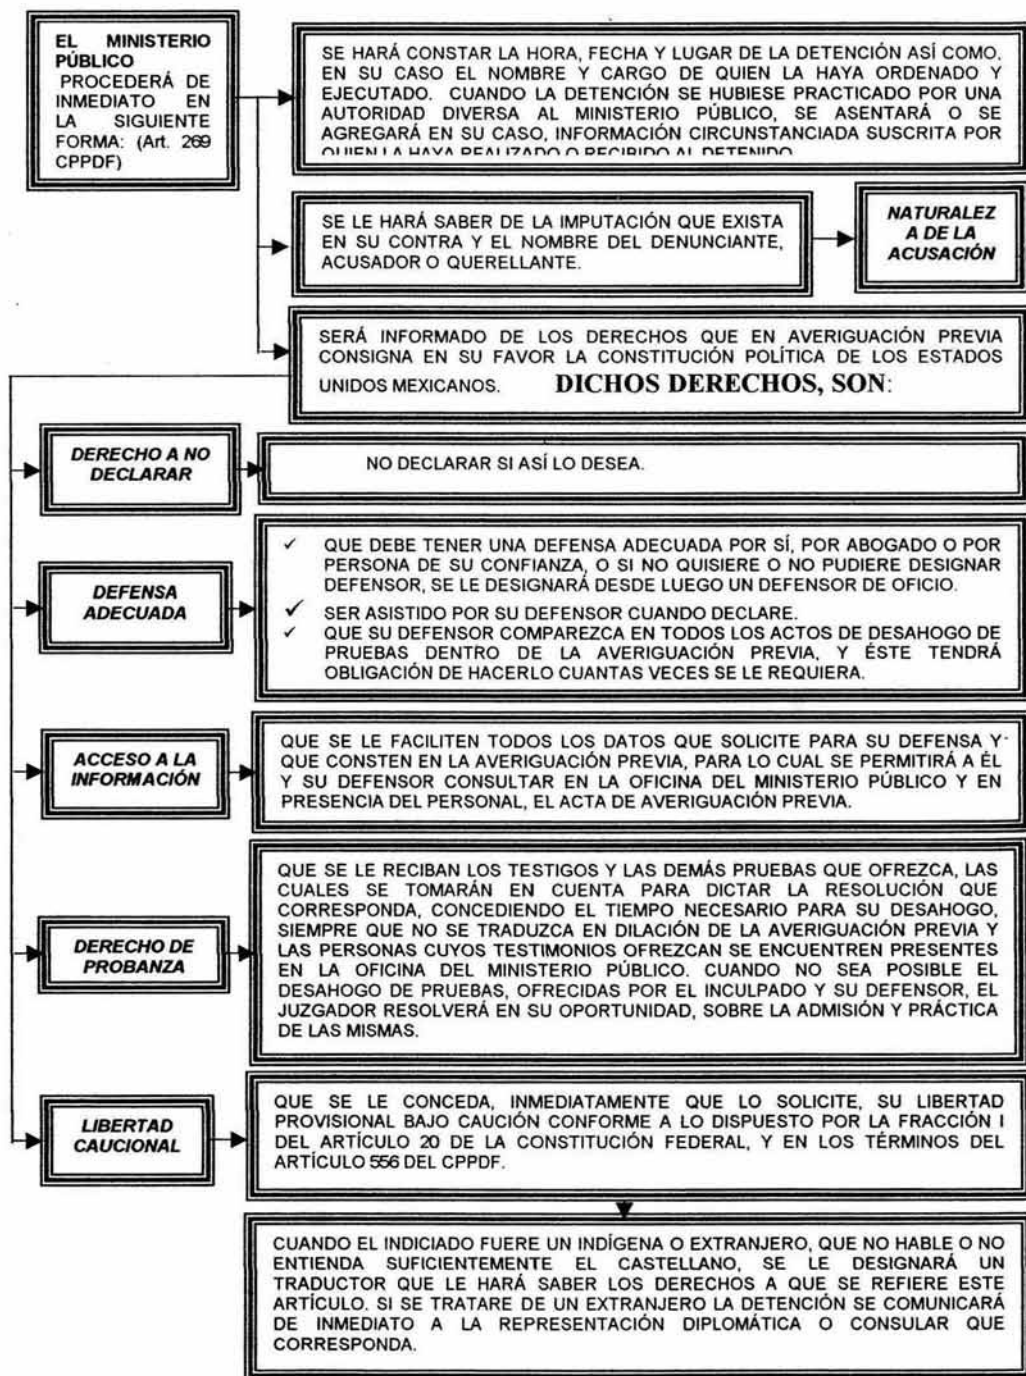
EL MINISTERIO PÚBLICO PROCEDERÁ DE INMEDIATO EN LA SIGUIENTE FORMA: (Art. 269 CPPDF)

SE HARÁ CONSTAR LA HORA, FECHA Y LUGAR DE LA DETENCIÓN ASÍ COMO, EN SU CASO EL NOMBRE Y CARGO DE QUIEN LA HAYA ORDENADO Y EJECUTADO. CUANDO LA DETENCIÓN SE HUBIESE PRACTICADO POR UNA AUTORIDAD DIVERSA AL MINISTERIO PÚBLICO, SE ASENTARÁ O SE AGREGARÁ EN SU CASO, INFORMACIÓN CIRCUNSTANCIADA SUSCRITA POR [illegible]

SE LE HARÁ SABER DE LA IMPUTACIÓN QUE EXISTA EN SU CONTRA Y EL NOMBRE DEL DENUNCIANTE, ACUSADOR O QUERELLANTE.

NATURALEZA DE LA ACUSACIÓN

SERÁ INFORMADO DE LOS DERECHOS QUE EN AVERIGUACIÓN PREVIA CONSIGNA EN SU FAVOR LA CONSTITUCIÓN POLÍTICA DE LOS ESTADOS UNIDOS MEXICANOS. DICHOS DERECHOS, SON:

DERECHO A NO DECLARAR

NO DECLARAR SI ASÍ LO DESEA.

DEFENSA ADECUADA

✓ QUE DEBE TENER UNA DEFENSA ADECUADA POR SÍ, POR ABOGADO O POR PERSONA DE SU CONFIANZA, O SI NO QUISIERE O NO PUDIERE DESIGNAR DEFENSOR, SE LE DESIGNARÁ DESDE LUEGO UN DEFENSOR DE OFICIO.
✓ SER ASISTIDO POR SU DEFENSOR CUANDO DECLARE.
✓ QUE SU DEFENSOR COMPAREZCA EN TODOS LOS ACTOS DE DESAHOGO DE PRUEBAS DENTRO DE LA AVERIGUACIÓN PREVIA, Y ÉSTE TENDRÁ OBLIGACIÓN DE HACERLO CUANTAS VECES SE LE REQUIERA.

ACCESO A LA INFORMACIÓN

QUE SE LE FACILITEN TODOS LOS DATOS QUE SOLICITE PARA SU DEFENSA Y QUE CONSTEN EN LA AVERIGUACIÓN PREVIA, PARA LO CUAL SE PERMITIRÁ A ÉL Y SU DEFENSOR CONSULTAR EN LA OFICINA DEL MINISTERIO PÚBLICO Y EN PRESENCIA DEL PERSONAL, EL ACTA DE AVERIGUACIÓN PREVIA.

DERECHO DE PROBANZA

QUE SE LE RECIBAN LOS TESTIGOS Y LAS DEMÁS PRUEBAS QUE OFREZCA, LAS CUALES SE TOMARÁN EN CUENTA PARA DICTAR LA RESOLUCIÓN QUE CORRESPONDA, CONCEDIENDO EL TIEMPO NECESARIO PARA SU DESAHOGO, SIEMPRE QUE NO SE TRADUZCA EN DILACIÓN DE LA AVERIGUACIÓN PREVIA Y LAS PERSONAS CUYOS TESTIMONIOS OFREZCAN SE ENCUENTREN PRESENTES EN LA OFICINA DEL MINISTERIO PÚBLICO. CUANDO NO SEA POSIBLE EL DESAHOGO DE PRUEBAS, OFRECIDAS POR EL INCULPADO Y SU DEFENSOR, EL JUZGADOR RESOLVERÁ EN SU OPORTUNIDAD, SOBRE LA ADMISIÓN Y PRÁCTICA DE LAS MISMAS.

LIBERTAD CAUCIONAL

QUE SE LE CONCEDA, INMEDIATAMENTE QUE LO SOLICITE, SU LIBERTAD PROVISIONAL BAJO CAUCIÓN CONFORME A LO DISPUESTO POR LA FRACCIÓN I DEL ARTÍCULO 20 DE LA CONSTITUCIÓN FEDERAL, Y EN LOS TÉRMINOS DEL ARTÍCULO 556 DEL CPPDF.

CUANDO EL INDICIADO FUERE UN INDÍGENA O EXTRANJERO, QUE NO HABLE O NO ENTIENDA SUFICIENTEMENTE EL CASTELLANO, SE LE DESIGNARÁ UN TRADUCTOR QUE LE HARÁ SABER LOS DERECHOS A QUE SE REFIERE ESTE ARTÍCULO. SI SE TRATARE DE UN EXTRANJERO LA DETENCIÓN SE COMUNICARÁ DE INMEDIATO A LA REPRESENTACIÓN DIPLOMÁTICA O CONSULAR QUE CORRESPONDA.